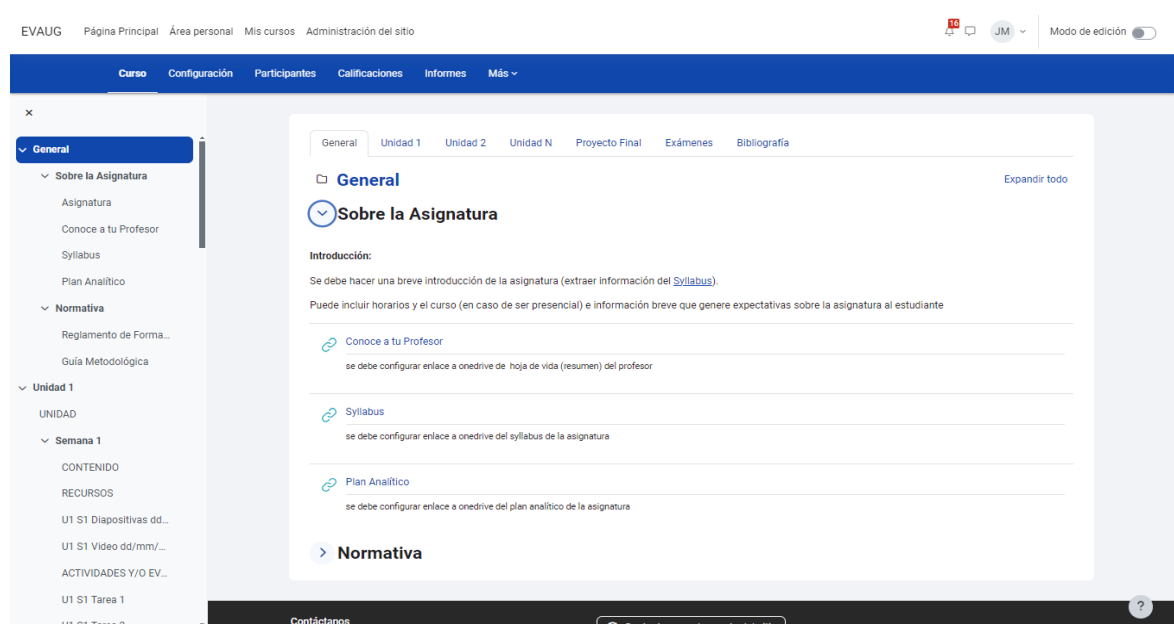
EVAUG Página Principal Área personal Mis cursos Administración del sitio

16 JM Modo de edición

Curso Configuración Participantes Calificaciones Informes Más

×

General
Sobre la Asignatura
Asignatura
Conoce a tu Profesor
Syllabus
Plan Analítico
Normativa
Reglamento de Forma...
Guía Metodológica
Unidad 1
UNIDAD
Semana 1
CONTENIDO
RECURSOS
U1 S1 Diapositivas dd...
U1 S1 Video dd/mm/...
ACTIVIDADES Y/O EV...
U1 S1 Tarea 1
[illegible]

General Unidad 1 Unidad 2 Unidad N Proyecto Final Exámenes Bibliografía

General

Expandir todo

Sobre la Asignatura

Introducción:

Se debe hacer una breve introducción de la asignatura (extraer información del Syllabus).

Puede incluir horarios y el curso (en caso de ser presencial) e información breve que genere expectativas sobre la asignatura al estudiante

Conoce a tu Profesor
se debe configurar enlace a onedrive de hoja de vida (resumen) del profesor

Syllabus
se debe configurar enlace a onedrive del syllabus de la asignatura

Plan Analítico
se debe configurar enlace a onedrive del plan analítico de la asignatura

Normativa

Contáctanos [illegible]

?